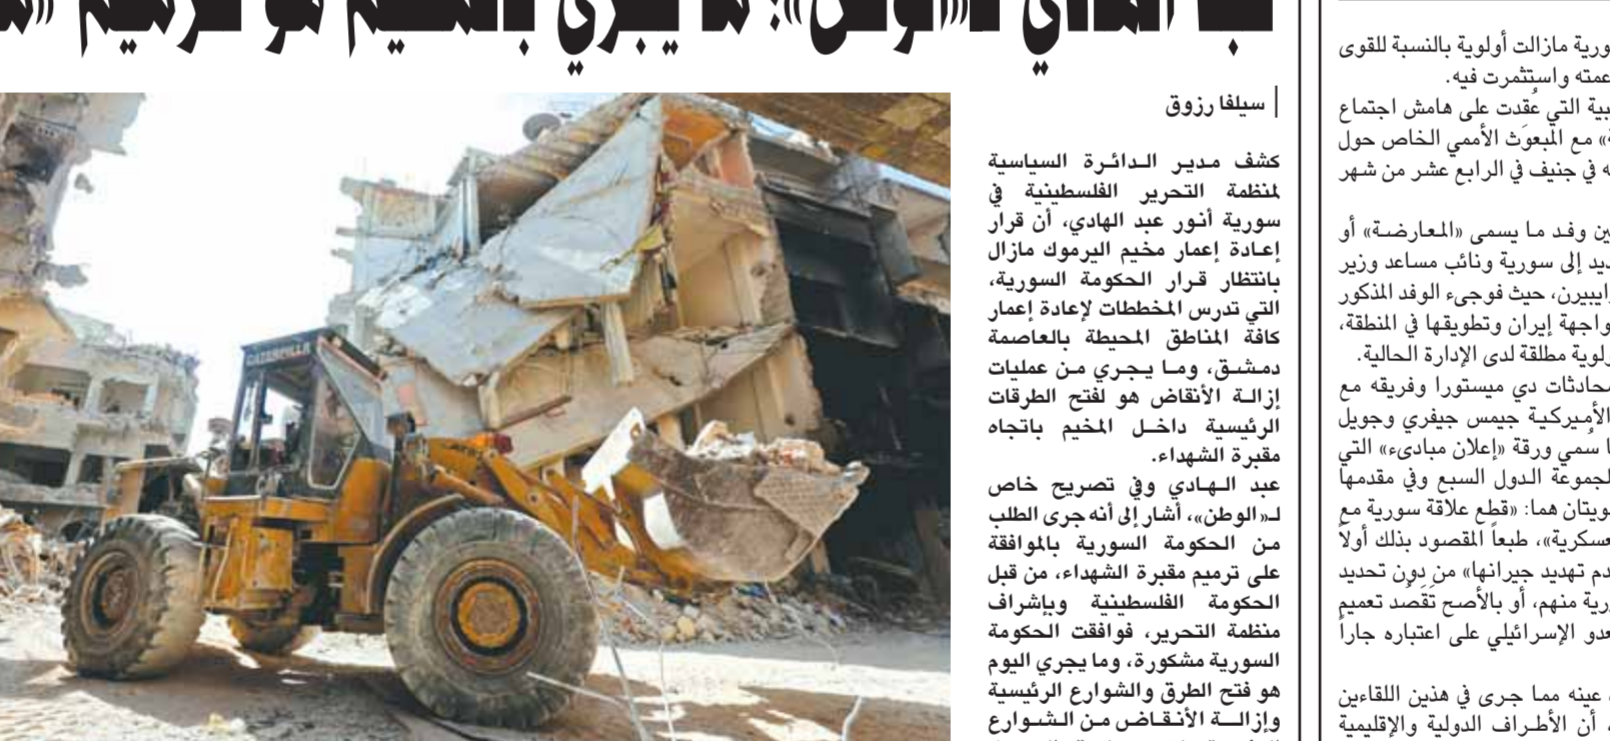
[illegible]بد الهادي لـ«الوطن»: ما يجري بالمخيم هو ترميم «الم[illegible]

| سيلفا رزوق

كشف مدير الدائرة السياسية لمنظمة التحرير الفلسطينية في سورية أنور عبد الهادي، أن قرار إعادة إعمار مخيم اليرموك مازال بانتظار قرار الحكومة السورية، التي تدرس المخططات لإعادة إعمار كافة المناطق المحيطة بالعاصمة دمشق، وما يجري من عمليات إزالة الأنقاض هو لفتح الطرقات الرئيسية داخل المخيم باتجاه مقبرة الشهداء.

عبد الهادي وفي تصريح خاص لـ«الوطن»، أشار إلى أنه جرى الطلب من الحكومة السورية بالموافقة على ترميم مقبرة الشهداء، من قبل الحكومة الفلسطينية وبإشراف منظمة التحرير، فوافقت الحكومة السورية مشكورة، وما يجري اليوم هو فتح الطرق والشوارع الرئيسية وإزالة الأنقاض من الشوارع

CATERPILLAR

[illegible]ورية مازالت أولوية بالنسبة للقوى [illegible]عمته واستُثمرت فيه.
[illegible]بية التي عُقدت على هامش اجتماع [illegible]» مع المبعوث الأممي الخاص حول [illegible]ه في جنيف في الرابع عشر من شهر

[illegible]ين وفد ما يسمى «المعارضة» أو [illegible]يد إلى سورية ونائب مساعد وزير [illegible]ايبيرن، حيث فوجىء الوفد المذكور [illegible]واجهة إيران وتطويقها في المنطقة، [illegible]لوية مطلقة لدى الإدارة الحالية.
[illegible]محادثات دي ميستورا وفريقه مع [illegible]الأميركية جيمس جيفري وجويل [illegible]ا سُمي ورقة «إعلان مبادىء» التي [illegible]لمجموعة الدول السبع وفي مقدمها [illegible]ويتان هما: «قطع علاقة سورية مع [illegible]سكرية»، طبعاً المقصود بذلك أولاً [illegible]دم تهديد جيرانها» من دون تحديد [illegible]رية منهم، أو بالأصح تقصد تعميم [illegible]عدو الإسرائيلي على اعتباره جاراً

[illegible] عينه مما جرى في هذين اللقاءين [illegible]، أن الأطراف الدولية والإقليمية